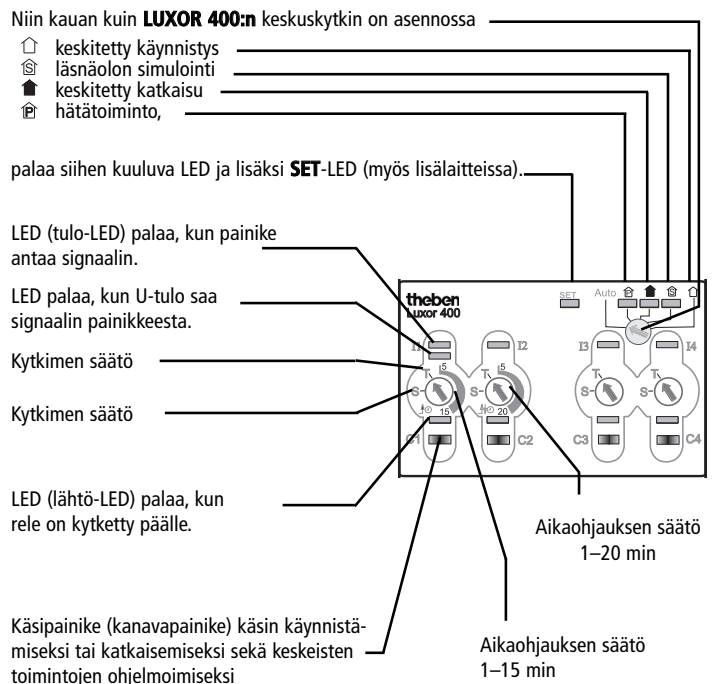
Niin kauan kuin **LUXOR 400:n** keskuskytkin on asennossa

keskitetty käynnistys
läsnäolon simulointi
keskitetty katkaisu
hätätoiminto,

palaa siihen kuuluva LED ja lisäksi **SET**-LED (myös lisälaitteissa).

LED (tulo-LED) palaa, kun painike antaa signaalin.

LED palaa, kun U-tulo saa signaalin painikkeesta.

Kytkimen säätö

Kytkimen säätö

LED (lähtö-LED) palaa, kun rele on kytketty päälle.

Käsipainike (kanavapainike) käsin käynnistämiseksi tai katkaisemiseksi sekä keskeisten toimintojen ohjelmoimiseksi

theben
Luxor 400
SET
Auto
I1
I2
I3
I4
T
S
5
5
15
20
C1
C2
C3
C4

Aikaohjauksen säätö
1–20 min

Aikaohjauksen säätö
1–15 min